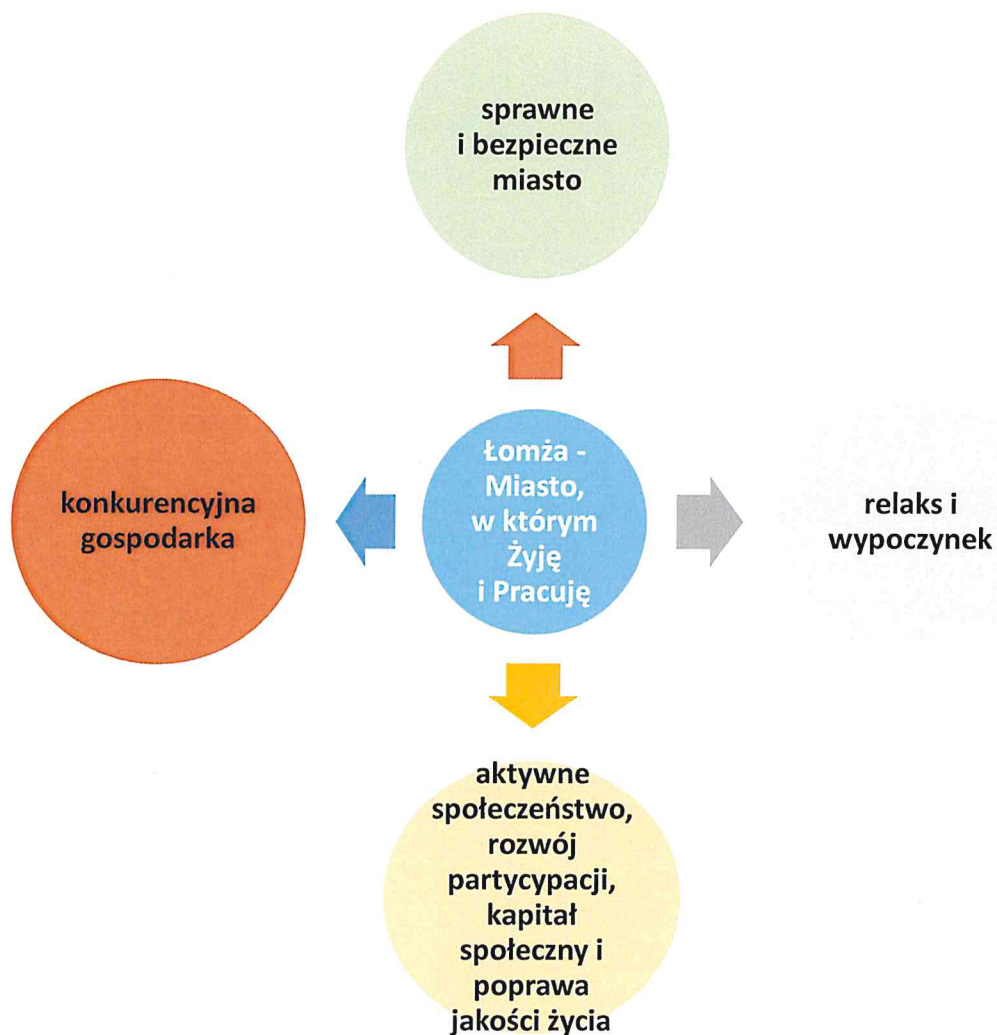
sprawne i bezpieczne miasto

konkurencyjna gospodarka

Łomża - Miasto, w którym Żyję i Pracuję

relaks i wypoczynek

aktywne społeczeństwo, rozwój partycypacji, kapitał społeczny i poprawa jakości życia